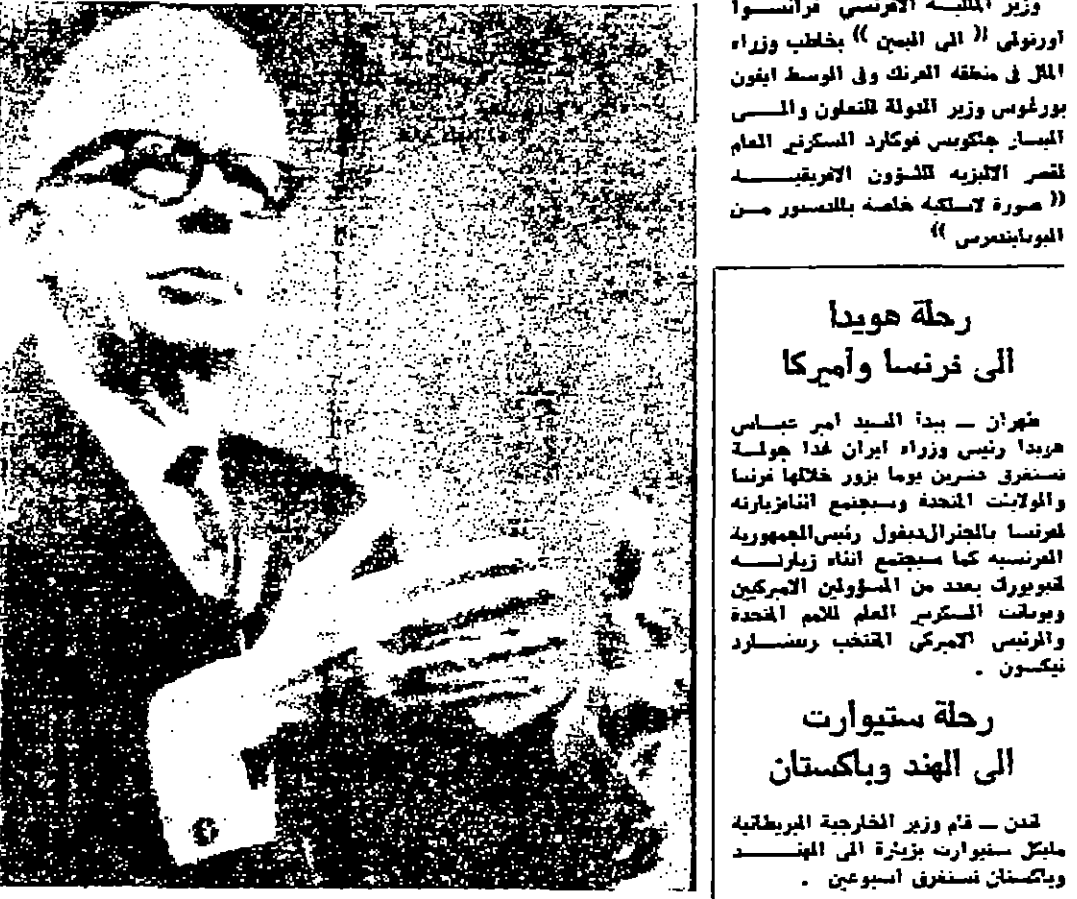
وزير المالية الفرنسي فرانسوا اورتولي (( الى اليمين )) يخاطب وزراء المال في منطقة الفرنك وفي الوسط ايفون بورغوس وزير الدولة للتعاون والى اليسار جاكوبس فوكارد السكرتير العام لقصر الاليزيه للشؤون الافريقية (( صورة لاسلكية خاصة بالدستور من اليونايتدبرس ))

رحلة هويدا الى فرنسا وأميركا

طهران ـ يبدأ السيد امير عباس هويدا رئيس وزراء ايران غدا جولة تستغرق عشرين يوما يزور خلالها فرنسا والولايات المتحدة وسيجتمع اثناءزيارته لفرنسا بالجنرالديغول رئيسالجمهورية الفرنسيه كما سيجتمع اثناء زيارته لنيويورك بعدد من المسؤولين الاميركيين ويوثانت السكرتير العام للامم المتحدة والرئيس الاميركي المنتخب ريتشارد نيكسون .

رحلة ستيوارت الى الهند وباكستان

لندن ـ قام وزير الخارجية البريطانية مايكل ستيوارت بزيارة الى الهند وباكستان تستغرق اسبوعين .